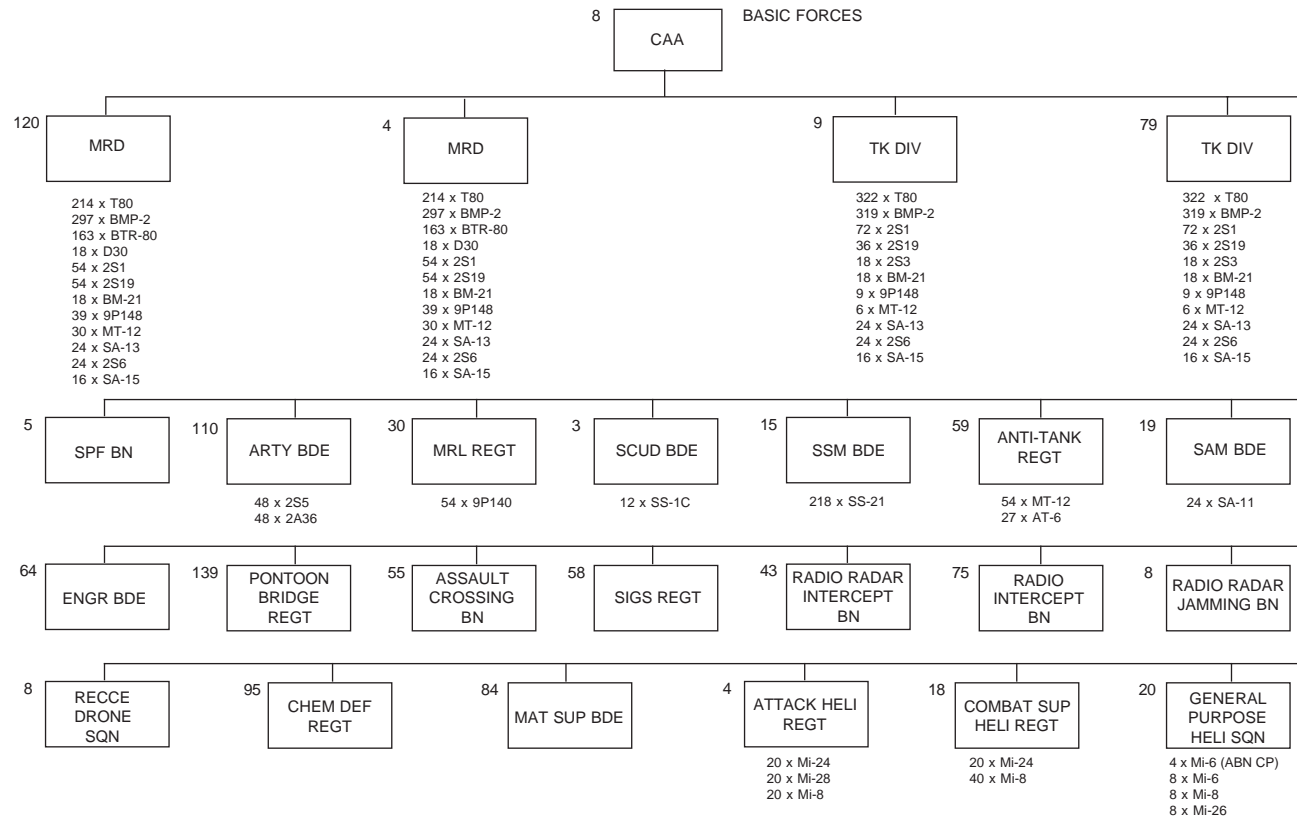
8 CAA BASIC FORCES

120 MRD
214 x T80
297 x BMP-2
163 x BTR-80
18 x D30
54 x 2S1
54 x 2S19
18 x BM-21
39 x 9P148
30 x MT-12
24 x SA-13
24 x 2S6
16 x SA-15

4 MRD
214 x T80
297 x BMP-2
163 x BTR-80
18 x D30
54 x 2S1
54 x 2S19
18 x BM-21
39 x 9P148
30 x MT-12
24 x SA-13
24 x 2S6
16 x SA-15

9 TK DIV
322 x T80
319 x BMP-2
72 x 2S1
36 x 2S19
18 x 2S3
18 x BM-21
9 x 9P148
6 x MT-12
24 x SA-13
24 x 2S6
16 x SA-15

79 TK DIV
322 x T80
319 x BMP-2
72 x 2S1
36 x 2S19
18 x 2S3
18 x BM-21
9 x 9P148
6 x MT-12
24 x SA-13
24 x 2S6
16 x SA-15

5 SPF BN

110 ARTY BDE
48 x 2S5
48 x 2A36

30 MRL REGT
54 x 9P140

3 SCUD BDE
12 x SS-1C

15 SSM BDE
218 x SS-21

59 ANTI-TANK REGT
54 x MT-12
27 x AT-6

19 SAM BDE
24 x SA-11

64 ENGR BDE

139 PONTOON BRIDGE REGT

55 ASSAULT CROSSING BN

58 SIGS REGT

43 RADIO RADAR INTERCEPT BN

75 RADIO INTERCEPT BN

8 RADIO RADAR JAMMING BN

8 RECCE DRONE SQN

95 CHEM DEF REGT

84 MAT SUP BDE

4 ATTACK HELI REGT
20 x Mi-24
20 x Mi-28
20 x Mi-8

18 COMBAT SUP HELI REGT
20 x Mi-24
40 x Mi-8

20 GENERAL PURPOSE HELI SQN
4 x Mi-6 (ABN CP)
8 x Mi-6
8 x Mi-8
8 x Mi-26